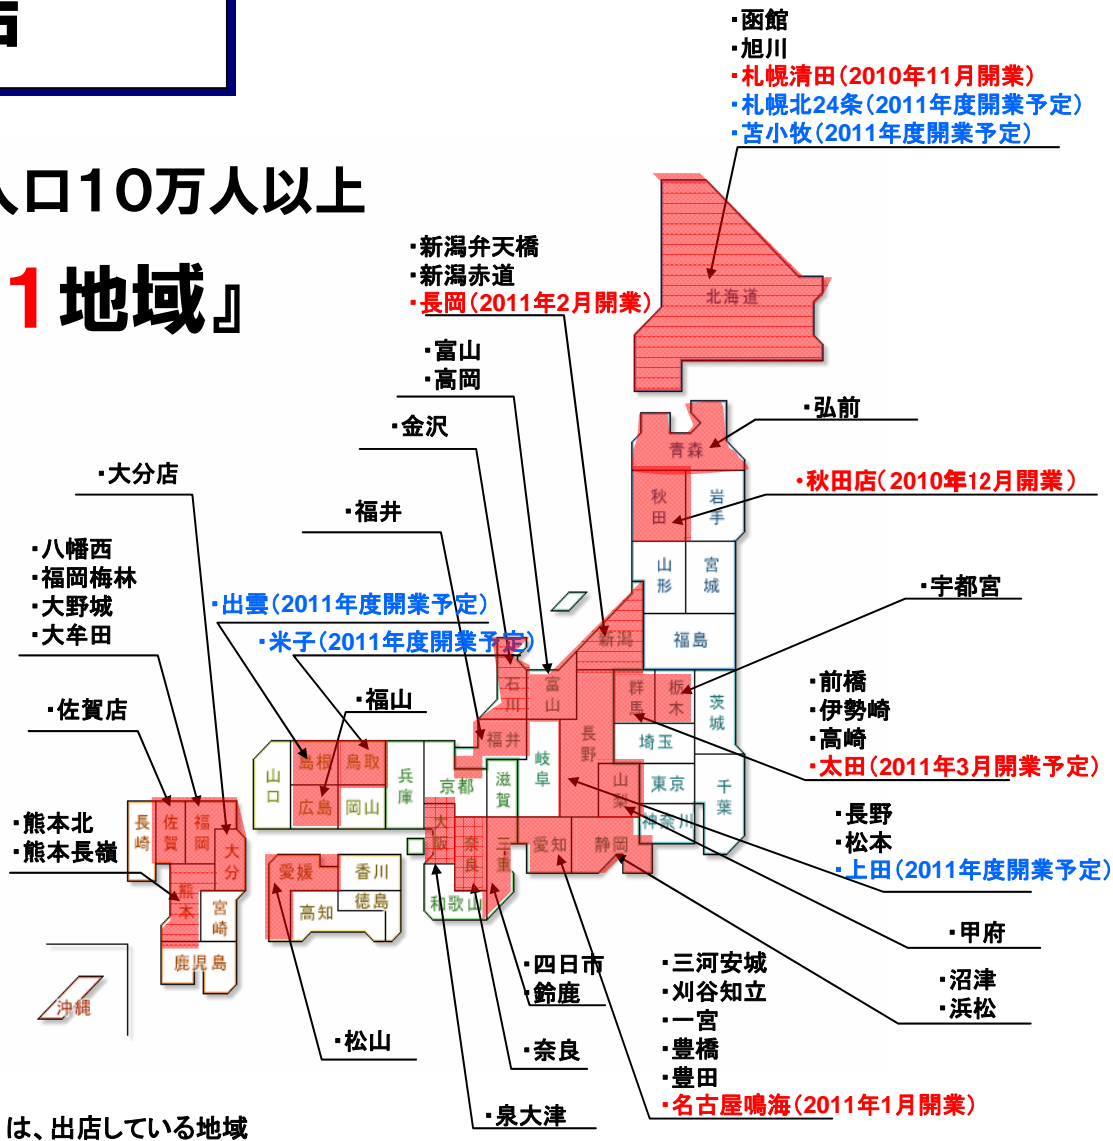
店

人口10万人以上

1地域』

・函館
・旭川
・札幌清田(2010年11月開業)
・札幌北24条(2011年度開業予定)
・苫小牧(2011年度開業予定)

北海道

・新潟弁天橋
・新潟赤道
・長岡(2011年2月開業)

・富山
・高岡

・金沢

・弘前

青森

・秋田店(2010年12月開業)

秋田 岩手

・大分店

・福井

山形 宮城

・宇都宮

・八幡西
・福岡梅林
・大野城
・大牟田

・出雲(2011年度開業予定)
・米子(2011年度開業予定)

新潟 福島

石川 富山 群馬 栃木 茨城

・福山

・前橋
・伊勢崎
・高崎
・太田(2011年3月開業予定)

・佐賀店

福井 長野 埼玉

島根 鳥取 岐阜

山口 兵庫 京都 滋賀 山梨 東京 千葉

広島 岡山 神奈川

・長野
・松本
・上田(2011年度開業予定)

長崎 佐賀 福岡 大分 大阪 奈良 三重 愛知 静岡

・熊本北
・熊本長嶺

愛媛 香川

高知 徳島 和歌山

熊本 宮崎

・甲府

鹿児島

・四日市
・鈴鹿

・三河安城
・刈谷知立
・一宮
・豊橋
・豊田
・名古屋鳴海(2011年1月開業)

・沼津
・浜松

沖縄

・松山

・奈良

・泉大津

は、出店している地域